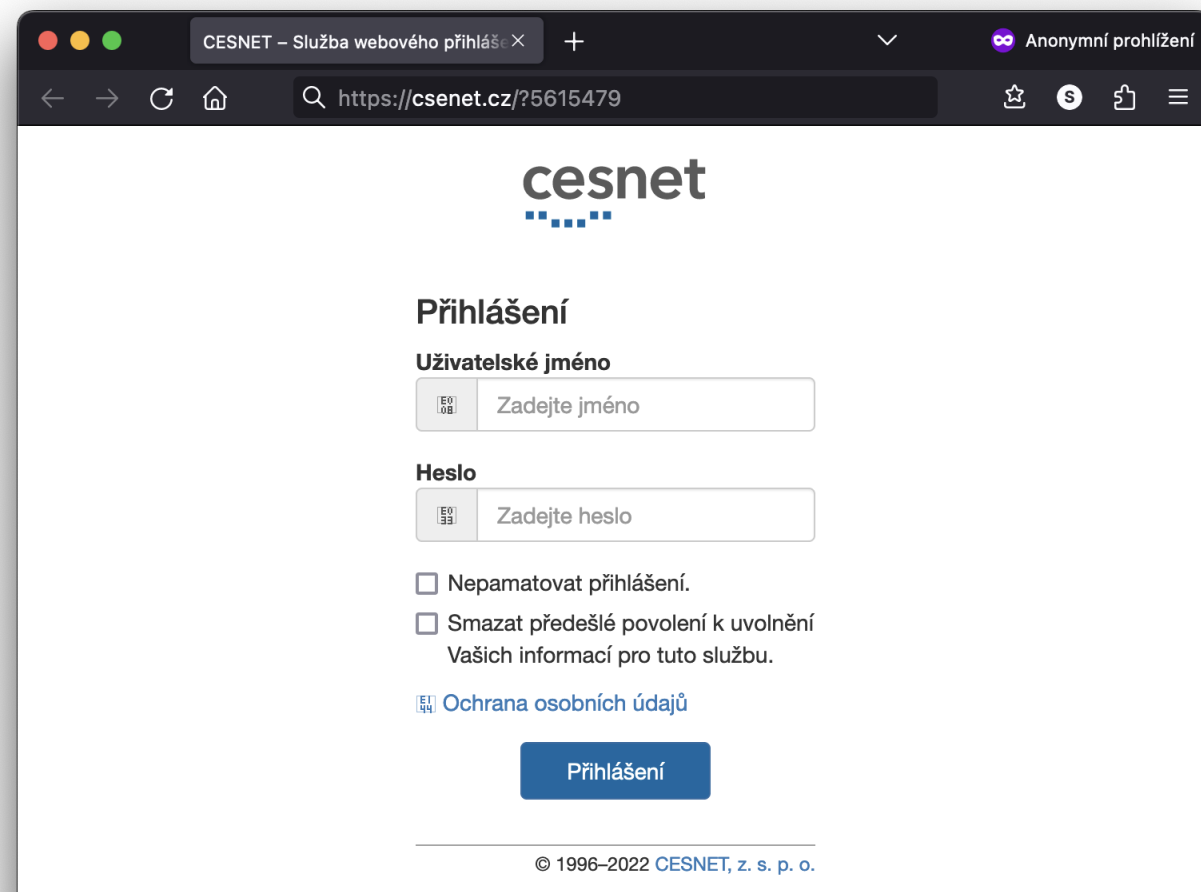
CESNET – Služba webového přihláše ×

Anonymní prohlížení

https://csenet.cz/?5615479

cesnet

Přihlášení

Uživatelské jméno

Zadejte jméno

Heslo

Zadejte heslo

Nepamatovat přihlášení.

Smazat předešlé povolení k uvolnění Vašich informací pro tuto službu.

Ochrana osobních údajů

Přihlášení

© 1996–2022 CESNET, z. s. p. o.